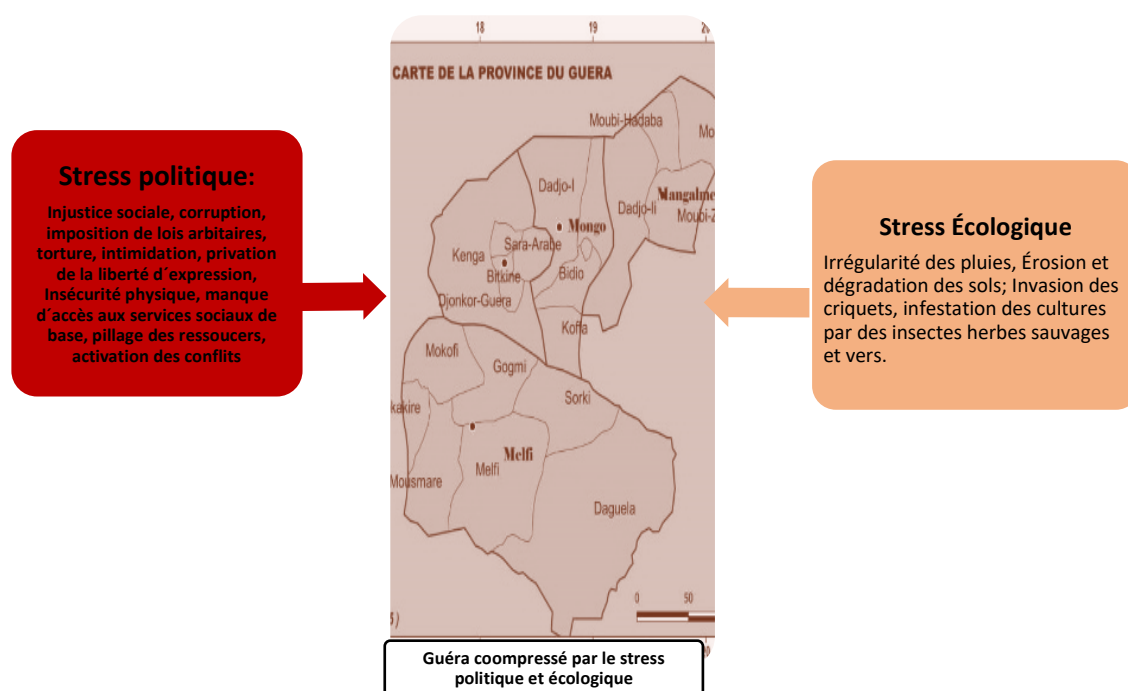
Stress politique:

Injustice sociale, corruption, imposition de lois arbitaires, torture, intimidation, privation de la liberté d´expression, Insécurité physique, manque d´accès aux services sociaux de base, pillage des ressoucers, activation des conflits

18 19 20

CARTE DE LA PROVINCE DU GUERA

Moubi-Hadaba
Mo
Dadjo-I
Mangalme
Dadjo-Ii
Moubi-Z
Mongo
Sara-Arabe
Kenga
Bitkine
Bidio
Djonkor-Guera
Koffa
Mokofi
Gogmi
Sorki
kakire
Melfi
Melfi
Mousmare
Daguela
0 50

Stress Écologique

Irrégularité des pluies, Érosion et dégradation des sols; Invasion des criquets, infestation des cultures par des insectes herbes sauvages et vers.

Guéra coompressé par le stress politique et écologique